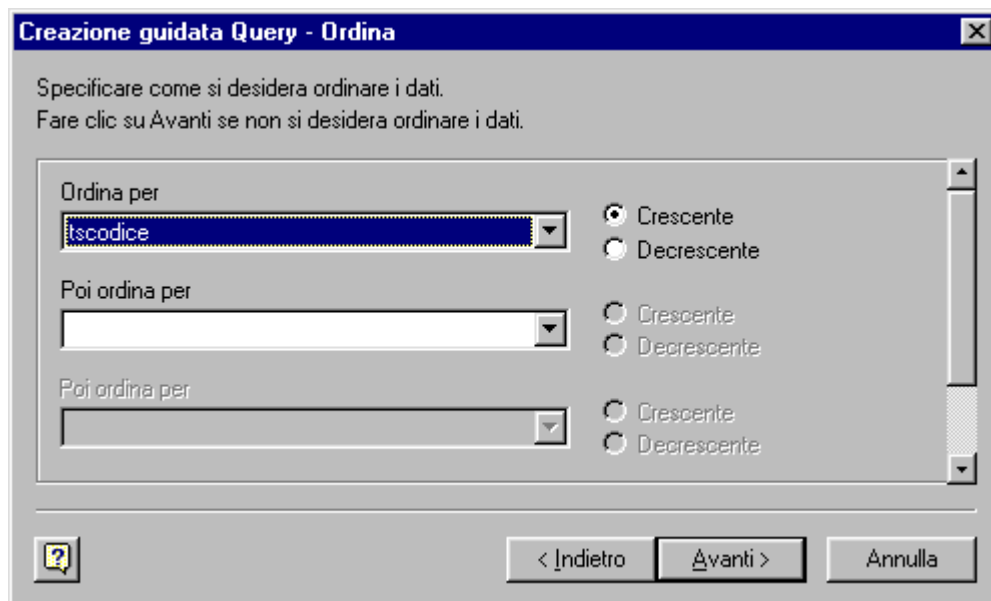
Creazione guidata Query - Ordina

Specificare come si desidera ordinare i dati.
Fare clic su Avanti se non si desidera ordinare i dati.

Ordina per
tscodice
Crescente
Decrescente

Poi ordina per
Crescente
Decrescente

Poi ordina per
Crescente
Decrescente

< Indietro
Avanti >
Annulla